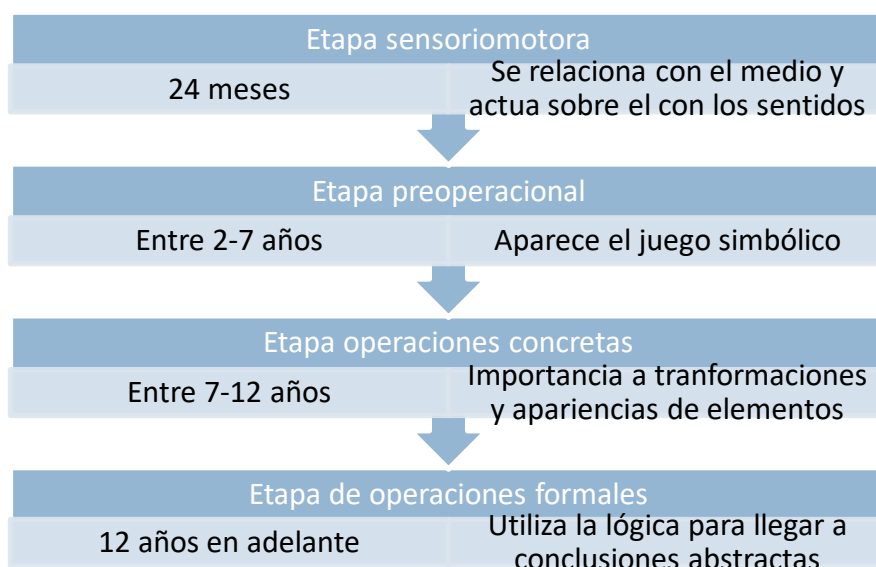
Etapa sensoriomotora

24 meses

Se relaciona con el medio y actua sobre el con los sentidos

Etapa preoperacional

Entre 2-7 años

Aparece el juego simbólico

Etapa operaciones concretas

Entre 7-12 años

Importancia a tranformaciones y apariencias de elementos

Etapa de operaciones formales

12 años en adelante

Utiliza la lógica para llegar a conclusiones abstractas